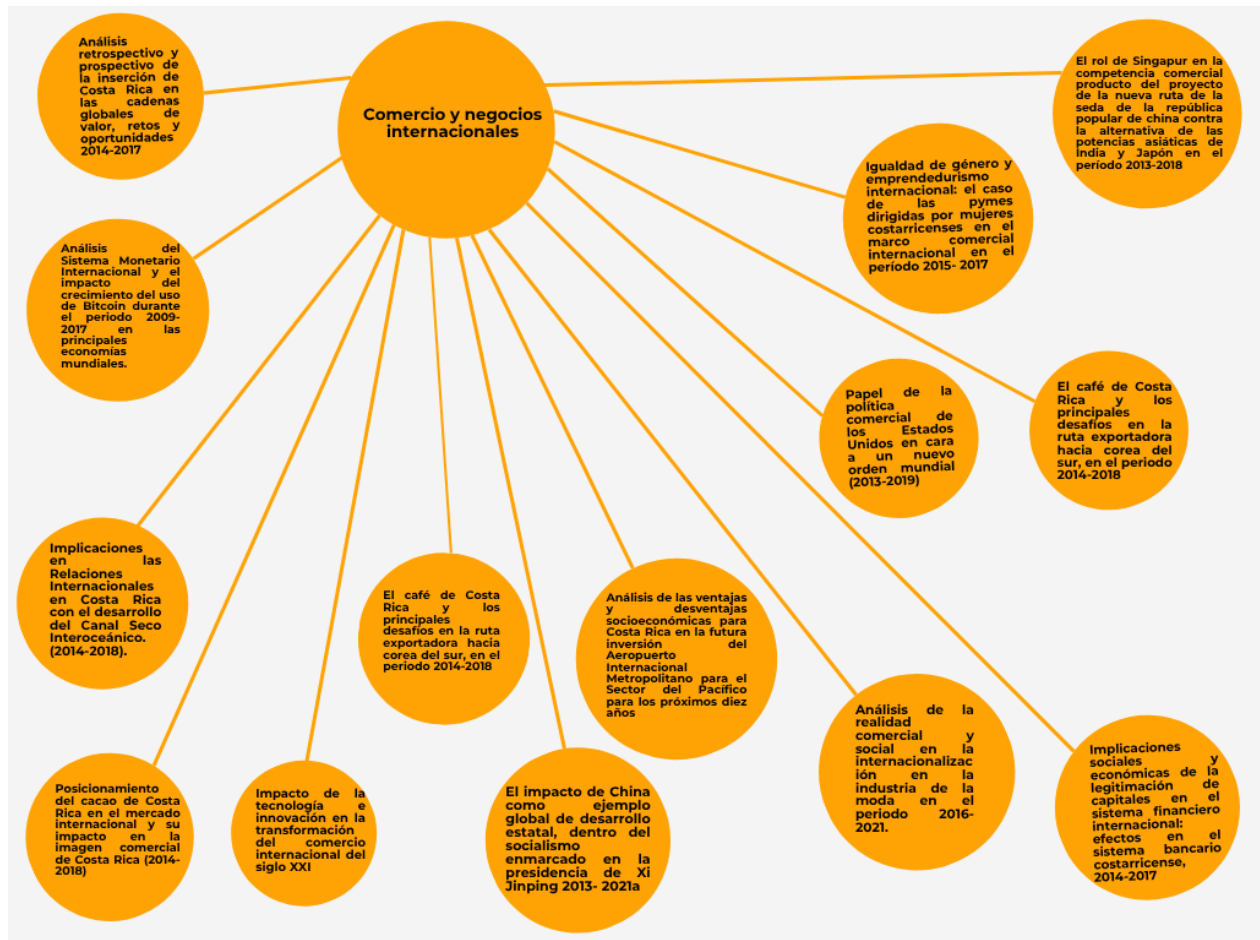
Comercio y negocios internacionales

Análisis retrospectivo y prospectivo de la inserción de Costa Rica en las cadenas globales de valor, retos y oportunidades 2014-2017

El rol de Singapur en la competencia comercial producto del proyecto de la nueva ruta de la seda de la república popular de china contra la alternativa de las potencias asiáticas de India y Japón en el periodo 2013-2018

Igualdad de género y emprendedurismo internacional: el caso de las pymes dirigidas por mujeres costarricenses en el marco comercial internacional en el período 2015- 2017

Análisis del Sistema Monetario Internacional y el impacto del crecimiento del uso de Bitcoin durante el periodo 2009-2017 en las principales economías mundiales.

Papel de la política comercial de los Estados Unidos en cara a un nuevo orden mundial (2013-2019)

El café de Costa Rica y los principales desafíos en la ruta exportadora hacia corea del sur, en el periodo 2014-2018

Implicaciones en las Relaciones Internacionales en Costa Rica con el desarrollo del Canal Seco Interoceánico. (2014-2018).

El café de Costa Rica y los principales desafíos en la ruta exportadora hacia corea del sur, en el periodo 2014-2018

Análisis de las ventajas y desventajas socioeconómicas para Costa Rica en la futura inversión del Aeropuerto Internacional Metropolitano para el Sector del Pacífico para los próximos diez años

Análisis de la realidad comercial y social en la internacionalización en la industria de la moda en el periodo 2016-2021.

Implicaciones sociales y económicas de la legitimación de capitales en el sistema financiero internacional: efectos en el sistema bancario costarricense, 2014-2017

Posicionamiento del cacao de Costa Rica en el mercado internacional y su impacto en la imagen comercial de Costa Rica (2014-2018)

Impacto de la tecnología e innovación en la transformación del comercio internacional del siglo XXI

El impacto de China como ejemplo global de desarrollo estatal, dentro del socialismo enmarcado en la presidencia de Xi Jinping 2013- 2021a